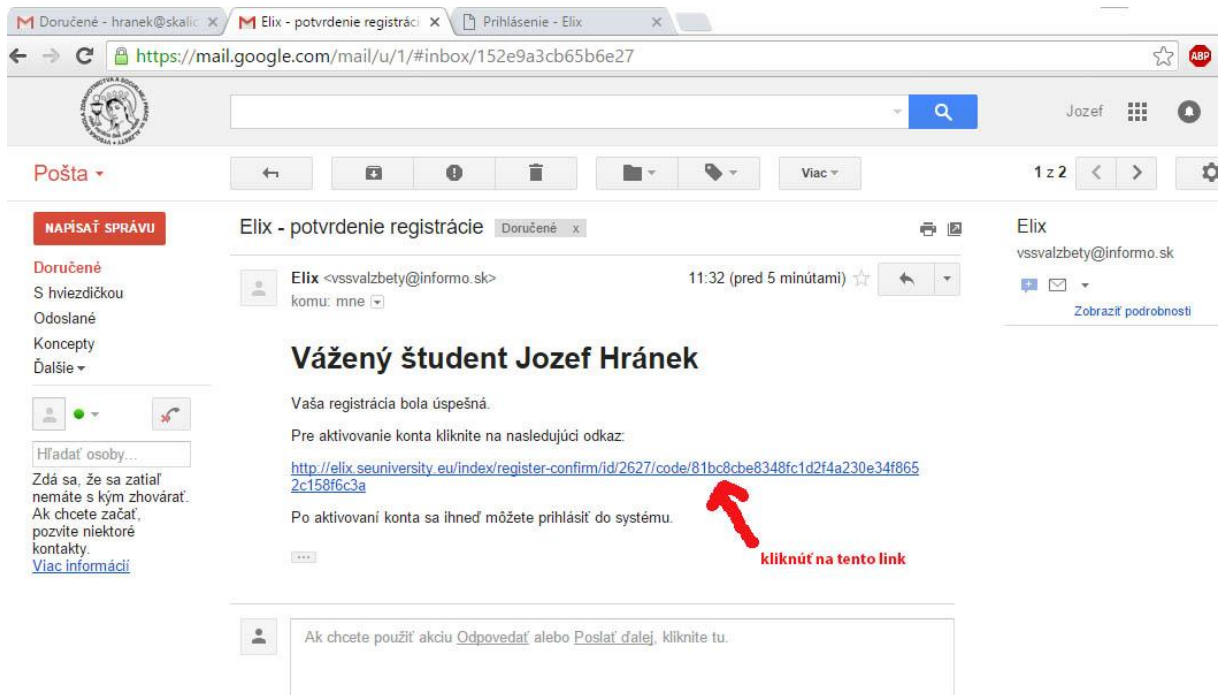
Doručené - hranek@skalic × Elix - potvrdenie registráci × Prihlásenie - Elix ×

https://mail.google.com/mail/u/1/#inbox/152e9a3cb65b6e27

ABP

Jozef

Pošta ▾

Viac ▾

1 z 2

NAPÍSAŤ SPRÁVU

Doručené
S hviezdičkou
Odoslané
Koncepty
Ďalšie ▾

Hľadať osoby...

Zdá sa, že sa zatiaľ nemáte s kým zhovárať. Ak chcete začať, pozvite niektoré kontakty.
Viac informácií

Elix - potvrdenie registrácie Doručené x

Elix <vssvalzbety@informo.sk>
komu: mne

11:32 (pred 5 minútami)

Vážený študent Jozef Hránek

Vaša registrácia bola úspešná.

Pre aktivovanie konta kliknite na nasledujúci odkaz:

http://elix.seuniversity.eu/index/register-confirm/id/2627/code/81bc8cbe8348fc1d2f4a230e34f8652c158f6c3a

Po aktivovaní konta sa ihneď môžete prihlásiť do systému.

...

kliknúť na tento link

Ak chcete použiť akciu Odpovedať alebo Poslať ďalej, kliknite tu.

Elix
vssvalzbety@informo.sk

Zobraziť podrobnosti